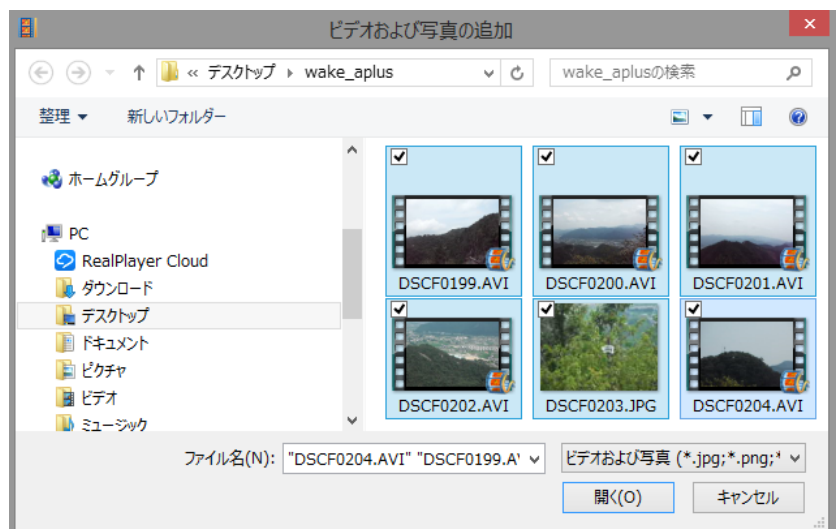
ビデオおよび写真の追加

« デスクトップ › wake_aplus

wake_aplusの検索

整理 ▾

新しいフォルダー

ホームグループ

PC

RealPlayer Cloud

ダウンロード

デスクトップ

ドキュメント

ピクチャ

ビデオ

ミュージック

DSCF0199.AVI

DSCF0200.AVI

DSCF0201.AVI

DSCF0202.AVI

DSCF0203.JPG

DSCF0204.AVI

ファイル名(N): "DSCF0204.AVI" "DSCF0199.A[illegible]

ビデオおよび写真 (*.jpg;*.png;*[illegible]

開く(O)

キャンセル